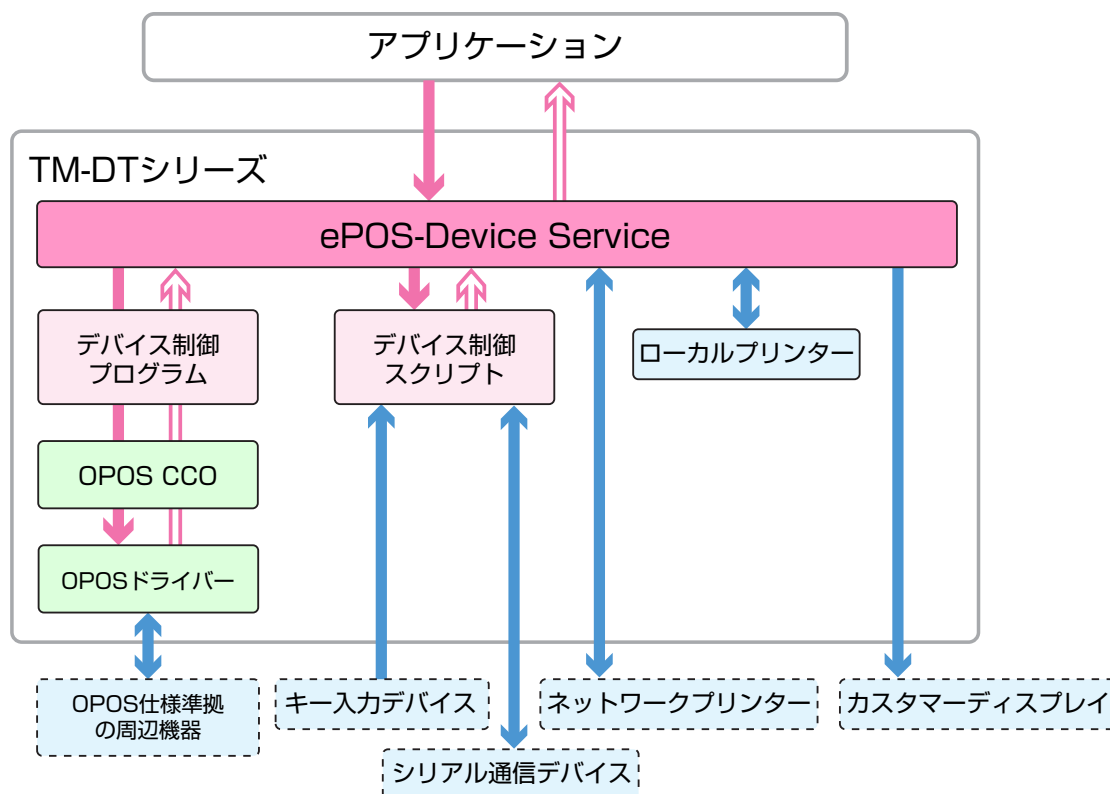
アプリケーション

TM-DTシリーズ

ePOS-Device Service

デバイス制御
プログラム

デバイス制御
スクリプト

ローカルプリンター

OPOS CCO

OPOSドライバー

OPOS仕様準拠
の周辺機器

キー入力デバイス

シリアル通信デバイス

ネットワークプリンター

カスタマーディスプレイ